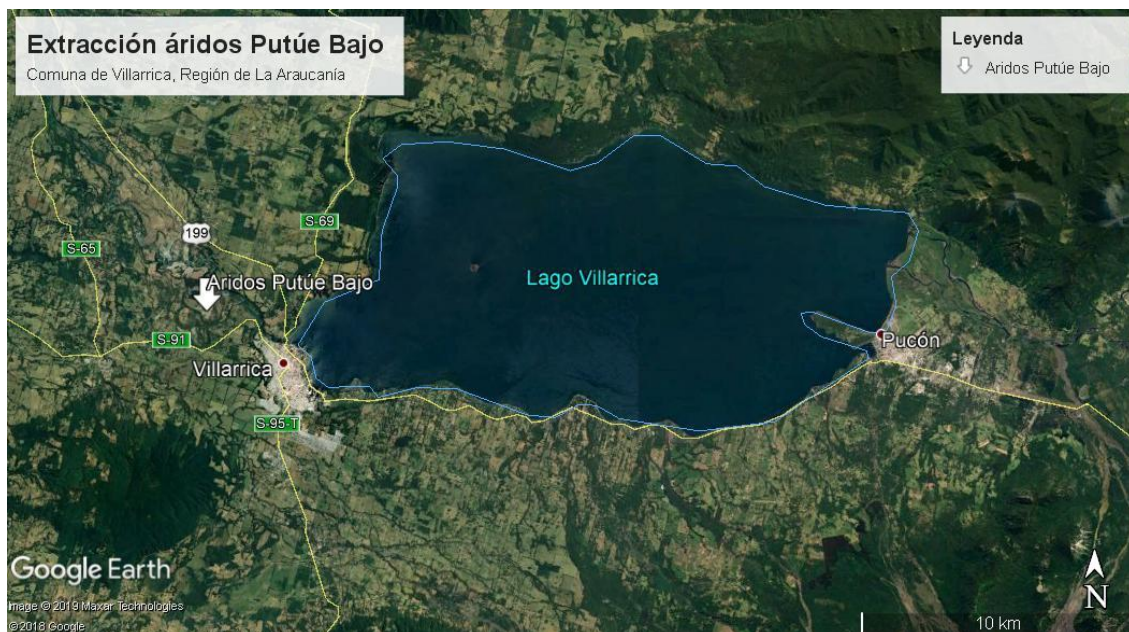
Extracción áridos Putúe Bajo
Comuna de Villarrica, Región de La Araucanía

Leyenda
Aridos Putúe Bajo

S-69
199
S-65
Aridos Putúe Bajo
Lago Villarrica
S-91
Villarrica
Pucón
S-95-T

Google Earth
Image © 2019 Maxar Technologies
©2018 Google
10 km
N